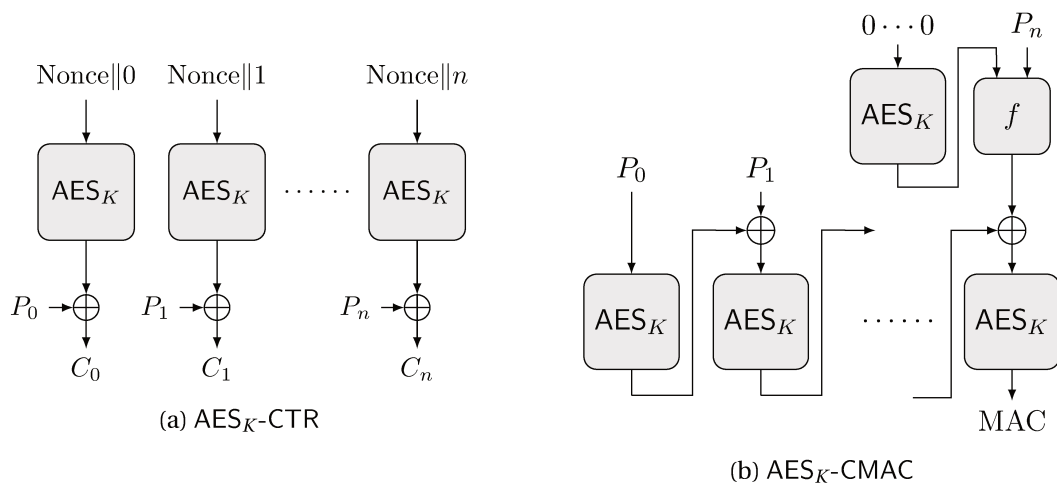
Nonce$\|$0

Nonce$\|$1

Nonce$\|n$

$\mathsf{AES}_K$

$\mathsf{AES}_K$

$\cdots\cdots$

$\mathsf{AES}_K$

$P_0$

$P_1$

$P_n$

$C_0$

$C_1$

$C_n$

(a) $\mathsf{AES}_K$-CTR

$0\cdots0$

$P_n$

$\mathsf{AES}_K$

$f$

$P_0$

$P_1$

$\mathsf{AES}_K$

$\mathsf{AES}_K$

$\cdots\cdots$

$\mathsf{AES}_K$

MAC

(b) $\mathsf{AES}_K$-CMAC